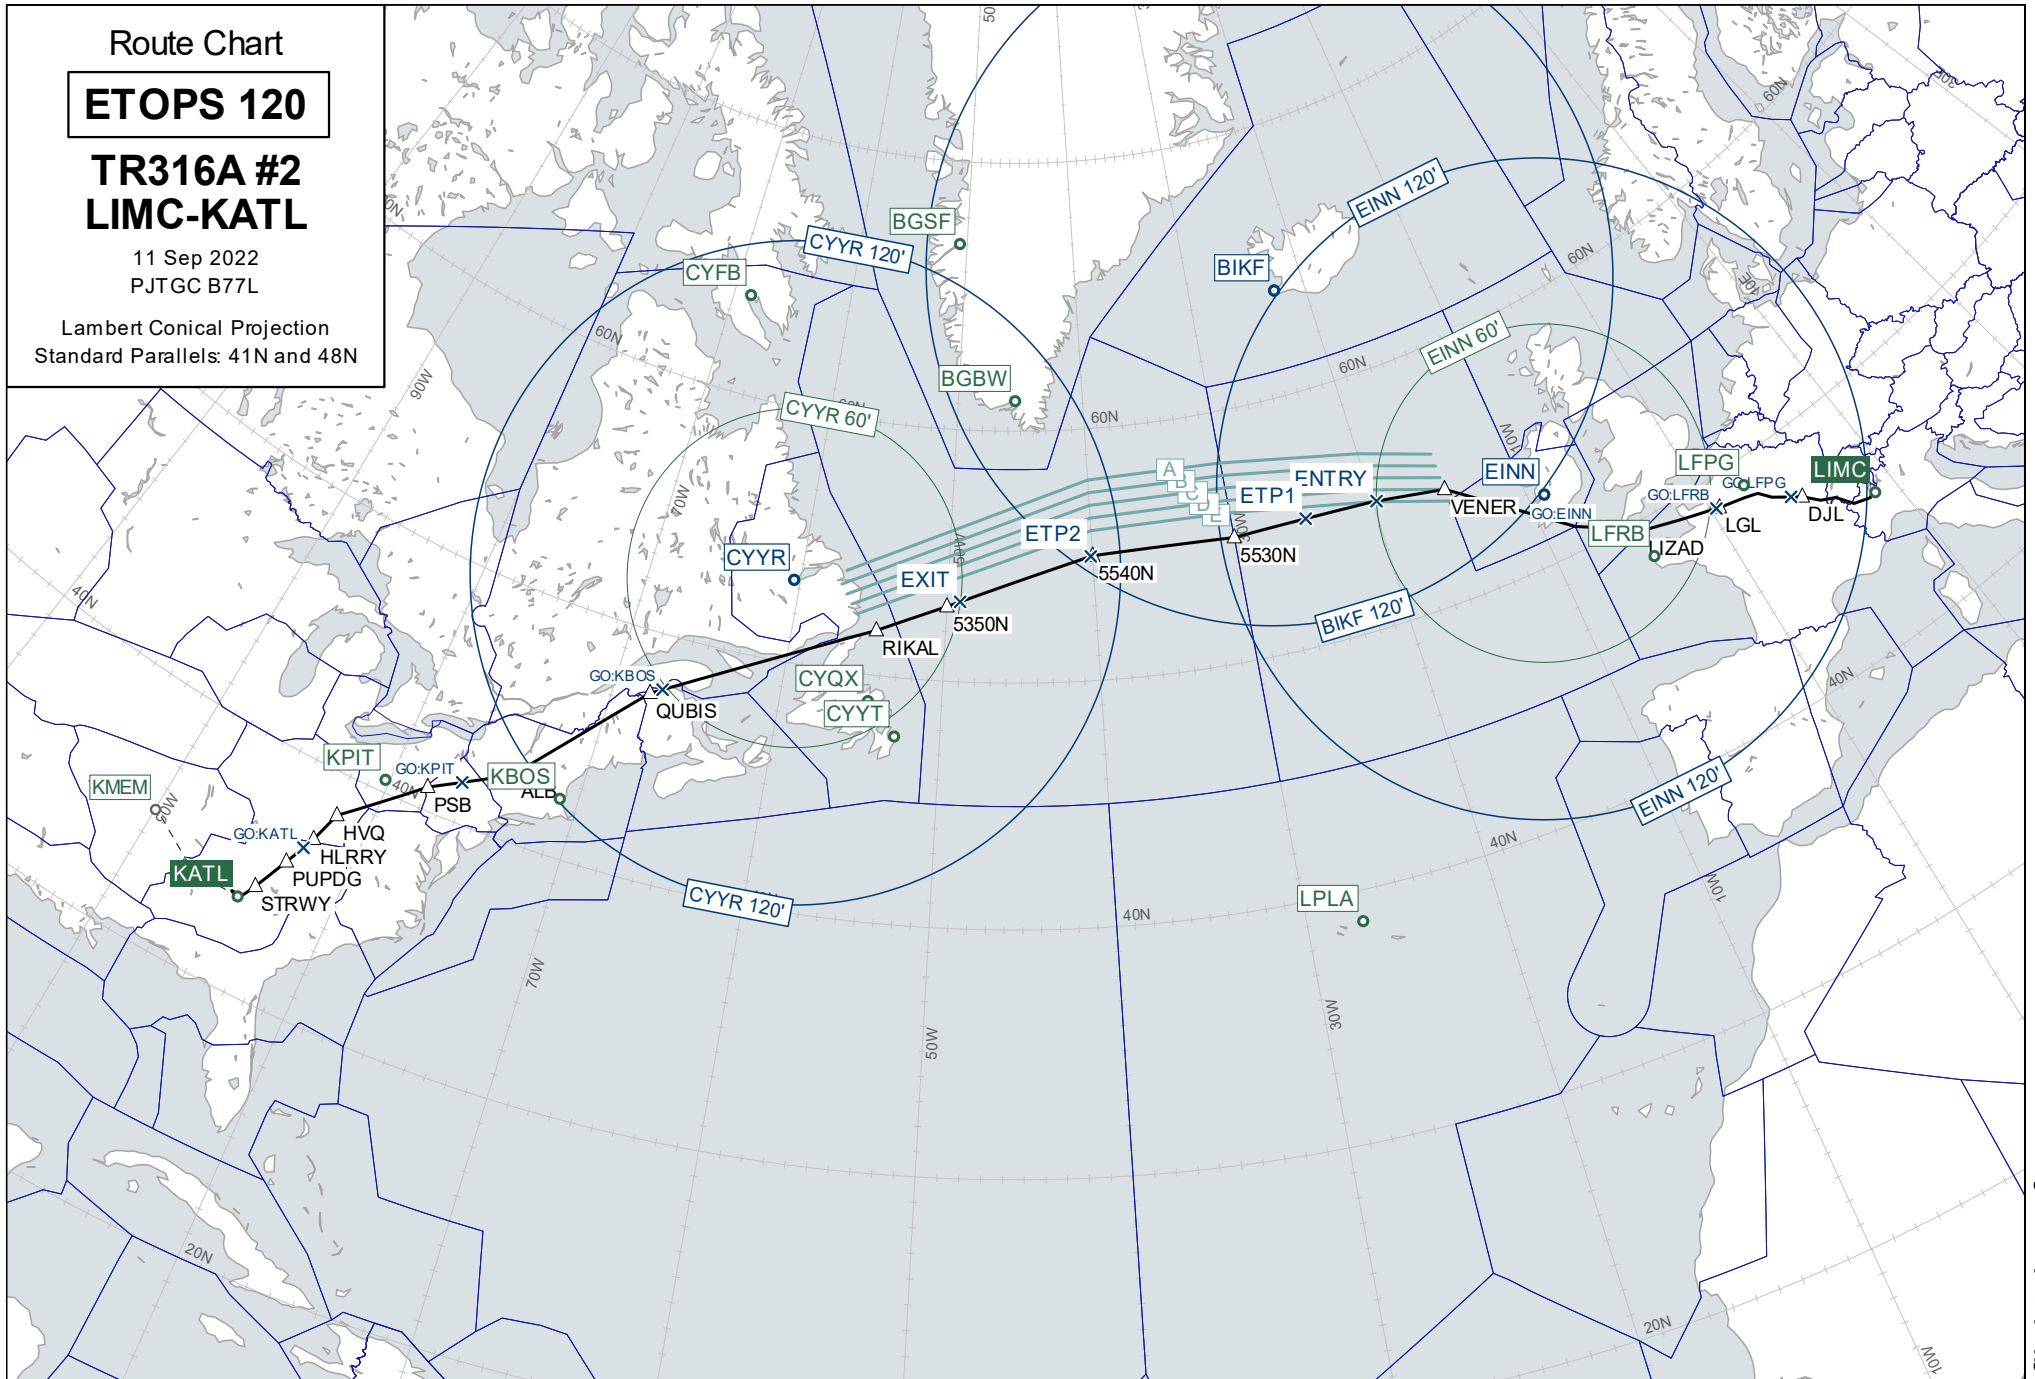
Route Chart

ETOPS 120

TR316A #2
LIMC-KATL

11 Sep 2022
PJTGC B77L

Lambert Conical Projection
Standard Parallels: 41N and 48N

90W
60N
50
BGSF
CYYR 120'
CYFB
BIKF
EINN 120'
60N
60N
BGBW
EINN 60'
CYYR 60'
60N
60N
10W
LFPG
LIMC
A
ENTRY
EINN
ETP1
GO:LFPG
GO:LFRB
VENER
GO:EINN
LFRB
LGL
DJL
LIZAD
ETP2
5530N
CYYR
EXIT
5540N
70W
5350N
RIKAL
BIKF 120'
40N
GO:KBOS
CYQX
QUBIS
CYYT
40N
KPIT
GO:KPIT
KBOS
ALB
KMEM
PSB
EINN 120'
GO:KATL
HVQ
HLRRY
KATL
PUPDG
STRWY
40N
CYYR 120'
LPLA
40N
70W
50W
30W
10W
20N
20N
10W